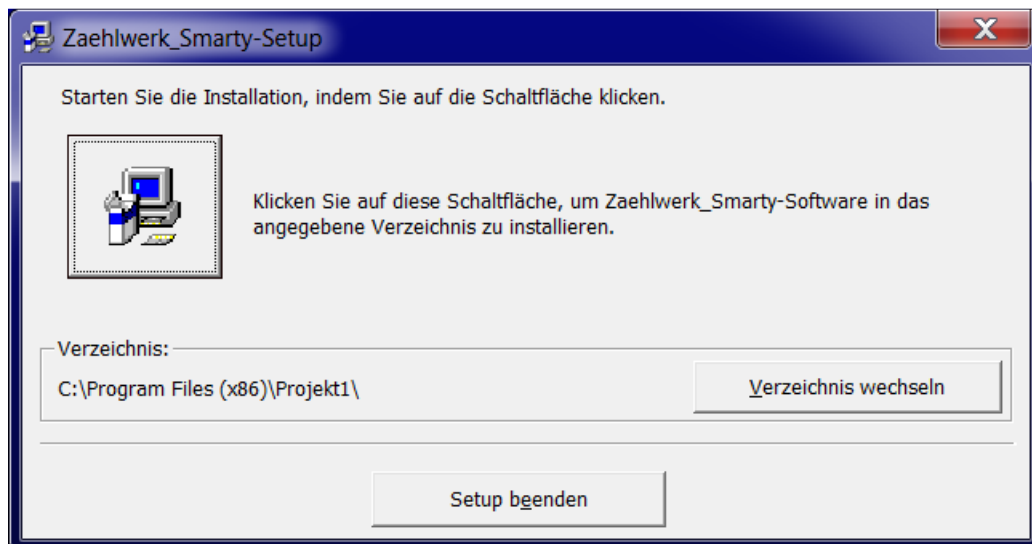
Zaehlwerk_Smarty-Setup

Starten Sie die Installation, indem Sie auf die Schaltfläche klicken.

Klicken Sie auf diese Schaltfläche, um Zaehlwerk_Smarty-Software in das angegebene Verzeichnis zu installieren.

Verzeichnis:

C:\Program Files (x86)\Projekt1\

Verzeichnis wechseln

Setup beenden